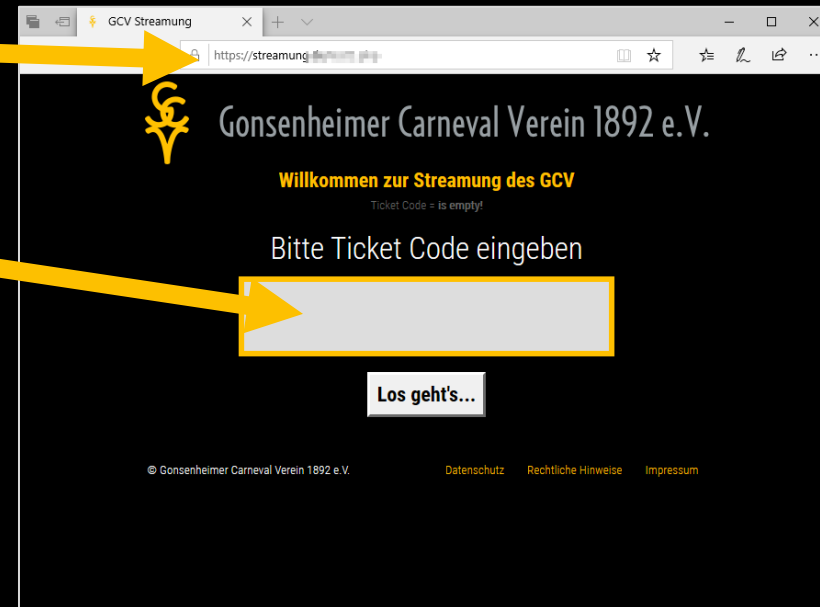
GCV Streamung

https://streamung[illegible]

Gonsenheimer Carneval Verein 1892 e.V.

Willkommen zur Streamung des GCV

Ticket Code = is empty!

Bitte Ticket Code eingeben

Los geht's...

© Gonsenheimer Carneval Verein 1892 e.V.

Datenschutz Rechtliche Hinweise Impressum